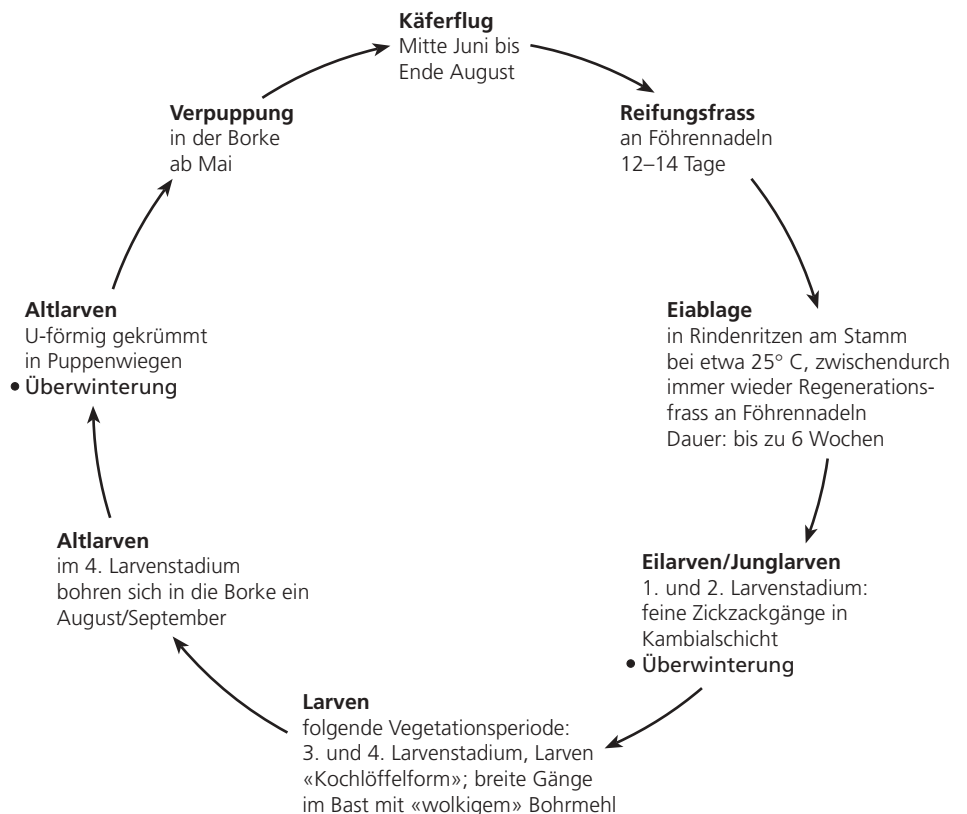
**Käferflug**
Mitte Juni bis Ende August

**Reifungsfrass**
an Föhrennadeln
12–14 Tage

**Eiablage**
in Rindenritzen am Stamm bei etwa 25° C, zwischendurch immer wieder Regenerationsfrass an Föhrennadeln
Dauer: bis zu 6 Wochen

**Eilarven/Junglarven**
1. und 2. Larvenstadium: feine Zickzackgänge in Kambialschicht
• Überwinterung

**Larven**
folgende Vegetationsperiode: 3. und 4. Larvenstadium, Larven «Kochlöffelform»; breite Gänge im Bast mit «wolkigem» Bohrmehl

**Altlarven**
im 4. Larvenstadium bohren sich in die Borke ein
August/September

**Altlarven**
U-förmig gekrümmt in Puppenwiegen
• Überwinterung

**Verpuppung**
in der Borke
ab Mai